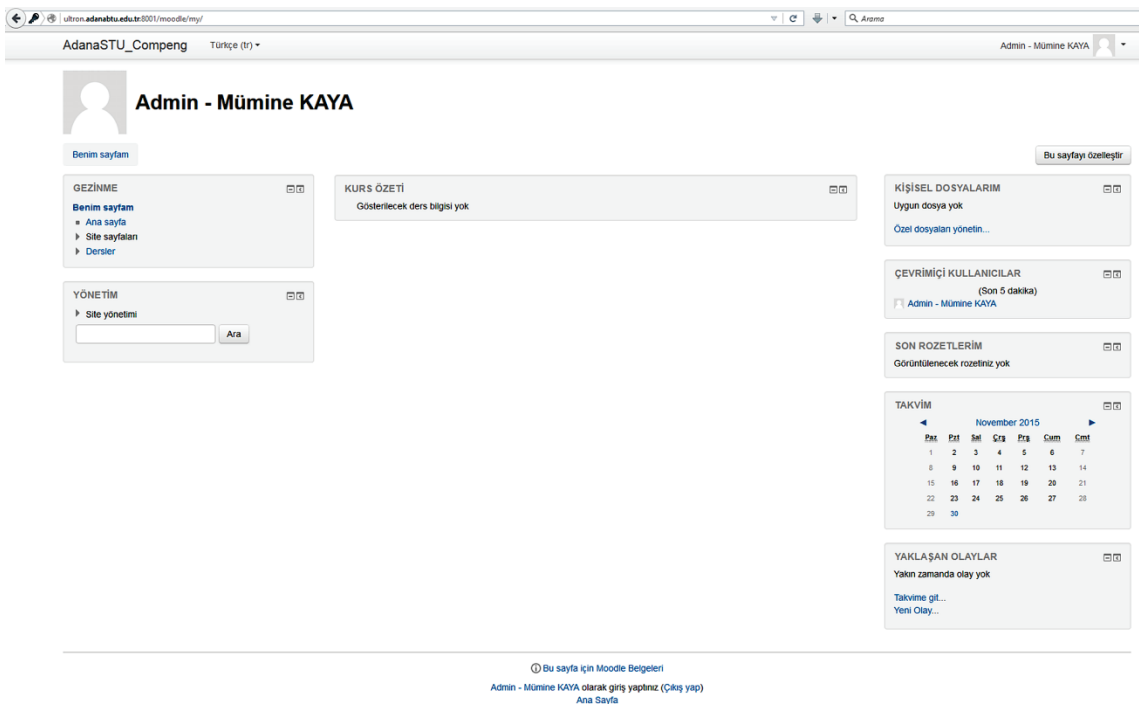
ultron.adanabtu.edu.tr:8001/moodle/my/

Arama

AdanaSTU_Compeng Türkçe (tr) ▾

Admin - Mümine KAYA

Admin - Mümine KAYA

Benim sayfam

Bu sayfayı özelleştir

GEZİNME

Benim sayfam
Ana sayfa
Site sayfaları
Dersler

YÖNETİM

Site yönetimi

Ara

KURS ÖZETİ

Gösterilecek ders bilgisi yok

KİŞİSEL DOSYALARIM

Uygun dosya yok

Özel dosyaları yönetin...

ÇEVRİMİÇİ KULLANICILAR

(Son 5 dakika)

Admin - Mümine KAYA

SON ROZETLERİM

Görüntülenecek rozetiniz yok

TAKVİM

◄ November 2015 ►

| Paz | Pzt | Sal | Çrş | Prş | Cum | Cmt |
|---|---|---|---|---|---|---|
| 1 | 2 | 3 | 4 | 5 | 6 | 7 |
| 8 | 9 | 10 | 11 | 12 | 13 | 14 |
| 15 | 16 | 17 | 18 | 19 | 20 | 21 |
| 22 | 23 | 24 | 25 | 26 | 27 | 28 |
| 29 | 30 | | | | | |

YAKLAŞAN OLAYLAR

Yakın zamanda olay yok

Takvime git...
Yeni Olay...

Bu sayfa için Moodle Belgeleri

Admin - Mümine KAYA olarak giriş yaptınız (Çıkış yap)
Ana Sayfa